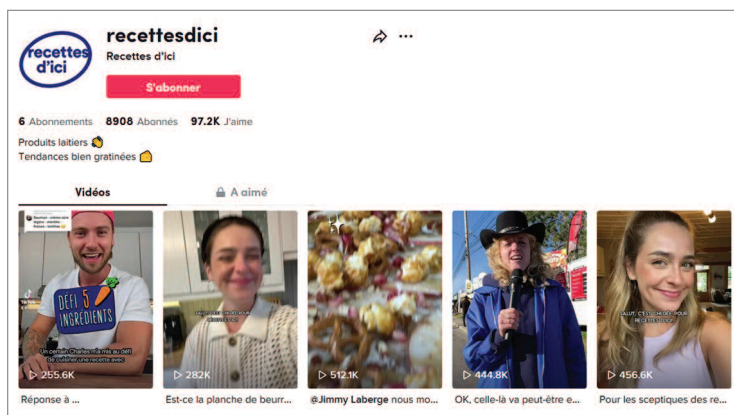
recettes d'ici

recettesdici

Recettes d'ici

S'abonner

6 Abonnements 8908 Abonnés 97.2K J'aime

Produits laitiers 👏

Tendances bien gratinées 🧀

Vidéos

A aimé

DÉFI 5 INGRÉDIENTS

Un certain Charles m'a mis au défi de cuisiner une recette avec

255.6K

Réponse à ...

282K

Est-ce la planche de beurr...

512.1K

@Jimmy Laberge nous mo...

444.8K

OK, celle-là va peut-être e...

456.6K

Pour les sceptiques des re...